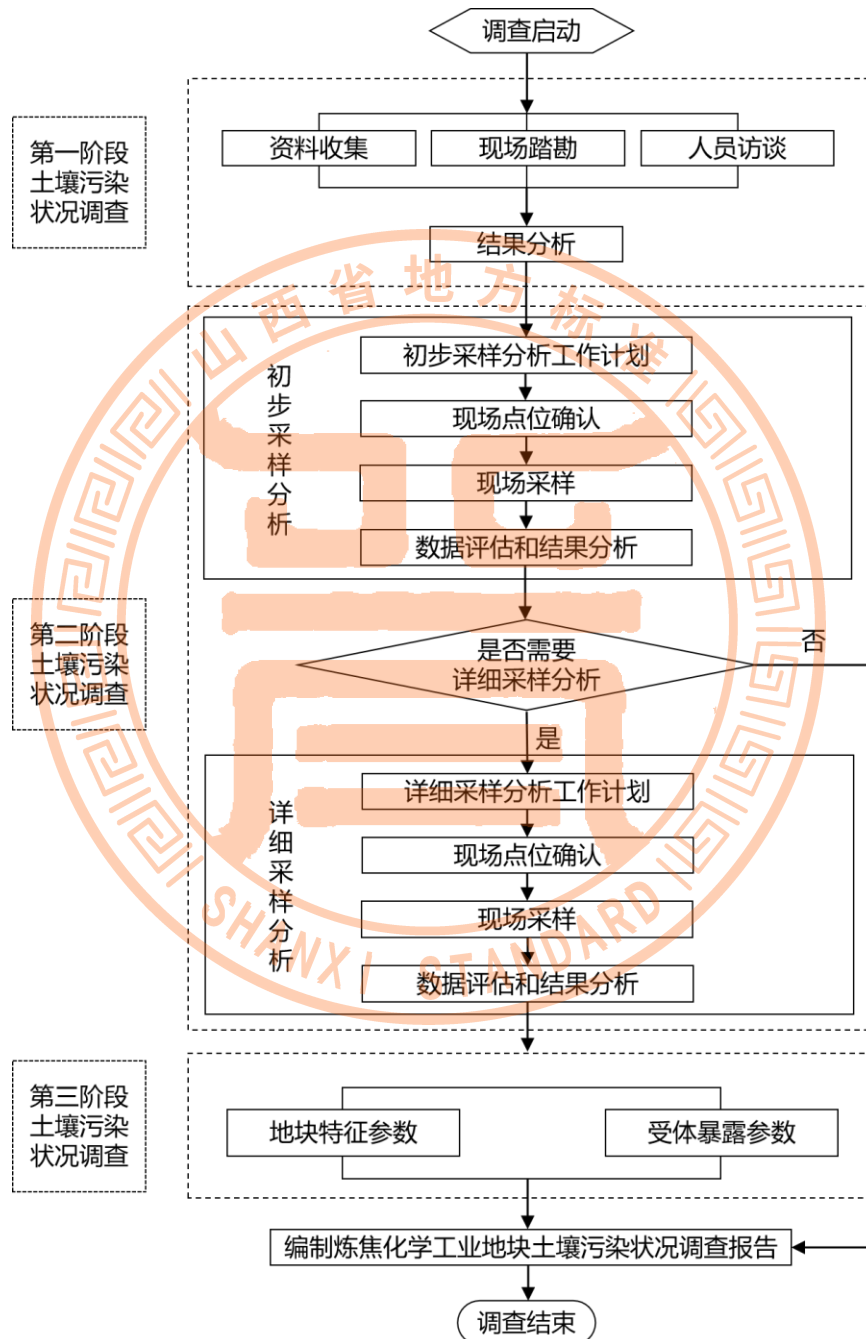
调查启动

第一阶段
土壤污染
状况调查

资料收集
现场踏勘
人员访谈

结果分析

初步采样分析

初步采样分析工作计划
现场点位确认
现场采样
数据评估和结果分析

第二阶段
土壤污染
状况调查

是否需要
详细采样分析

否

是

详细采样分析

详细采样分析工作计划
现场点位确认
现场采样
数据评估和结果分析

第三阶段
土壤污染
状况调查

地块特征参数
受体暴露参数

编制炼焦化学工业地块土壤污染状况调查报告

调查结束

山西省地方标准
SHANXI STANDARD